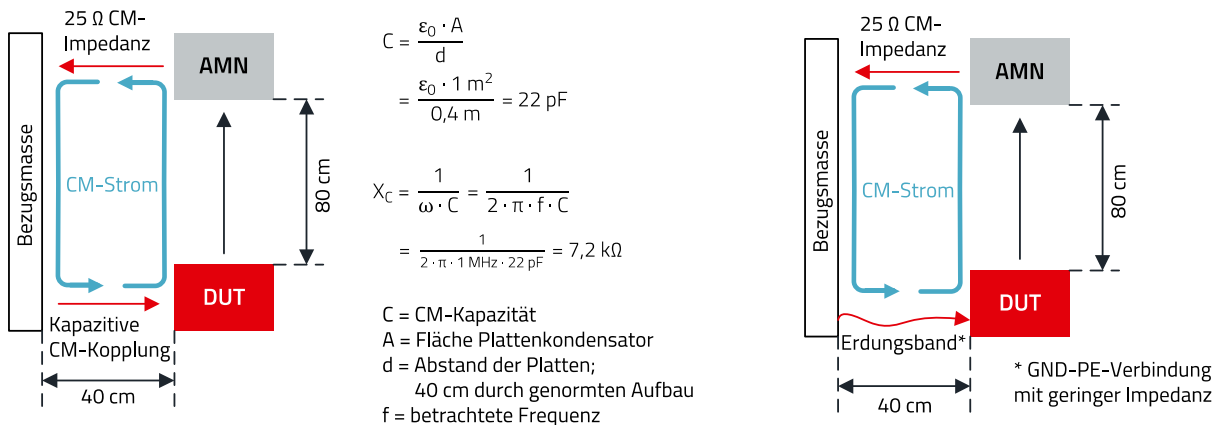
25 Ω CM-Impedanz

AMN

Bezugsmasse

CM-Strom

80 cm

DUT

Kapazitive CM-Kopplung

40 cm

$C = \frac{\varepsilon_0 \cdot A}{d}$

$= \frac{\varepsilon_0 \cdot 1\ m^2}{0{,}4\ m} = 22\ pF$

$X_C = \frac{1}{\omega \cdot C} = \frac{1}{2 \cdot \pi \cdot f \cdot C}$

$= \frac{1}{2 \cdot \pi \cdot 1\ MHz \cdot 22\ pF} = 7{,}2\ k\Omega$

C = CM-Kapazität
A = Fläche Plattenkondensator
d = Abstand der Platten;
40 cm durch genormten Aufbau
f = betrachtete Frequenz

25 Ω CM-Impedanz

AMN

Bezugsmasse

CM-Strom

80 cm

DUT

Erdungsband*

40 cm

* GND-PE-Verbindung mit geringer Impedanz